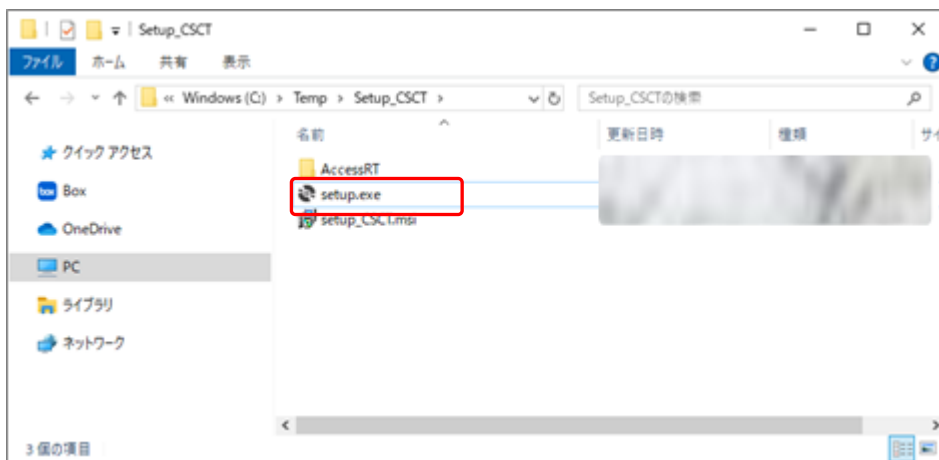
Setup_CSCT

ファイル ホーム 共有 表示

« Windows (C:) › Temp › Setup_CSCT ›

Setup_CSCTの検索

クイック アクセス
Box
OneDrive
PC
ライブラリ
ネットワーク

名前
更新日時
種類
サイ

AccessRT
setup.exe
setup_CSCT.msi

3 個の項目